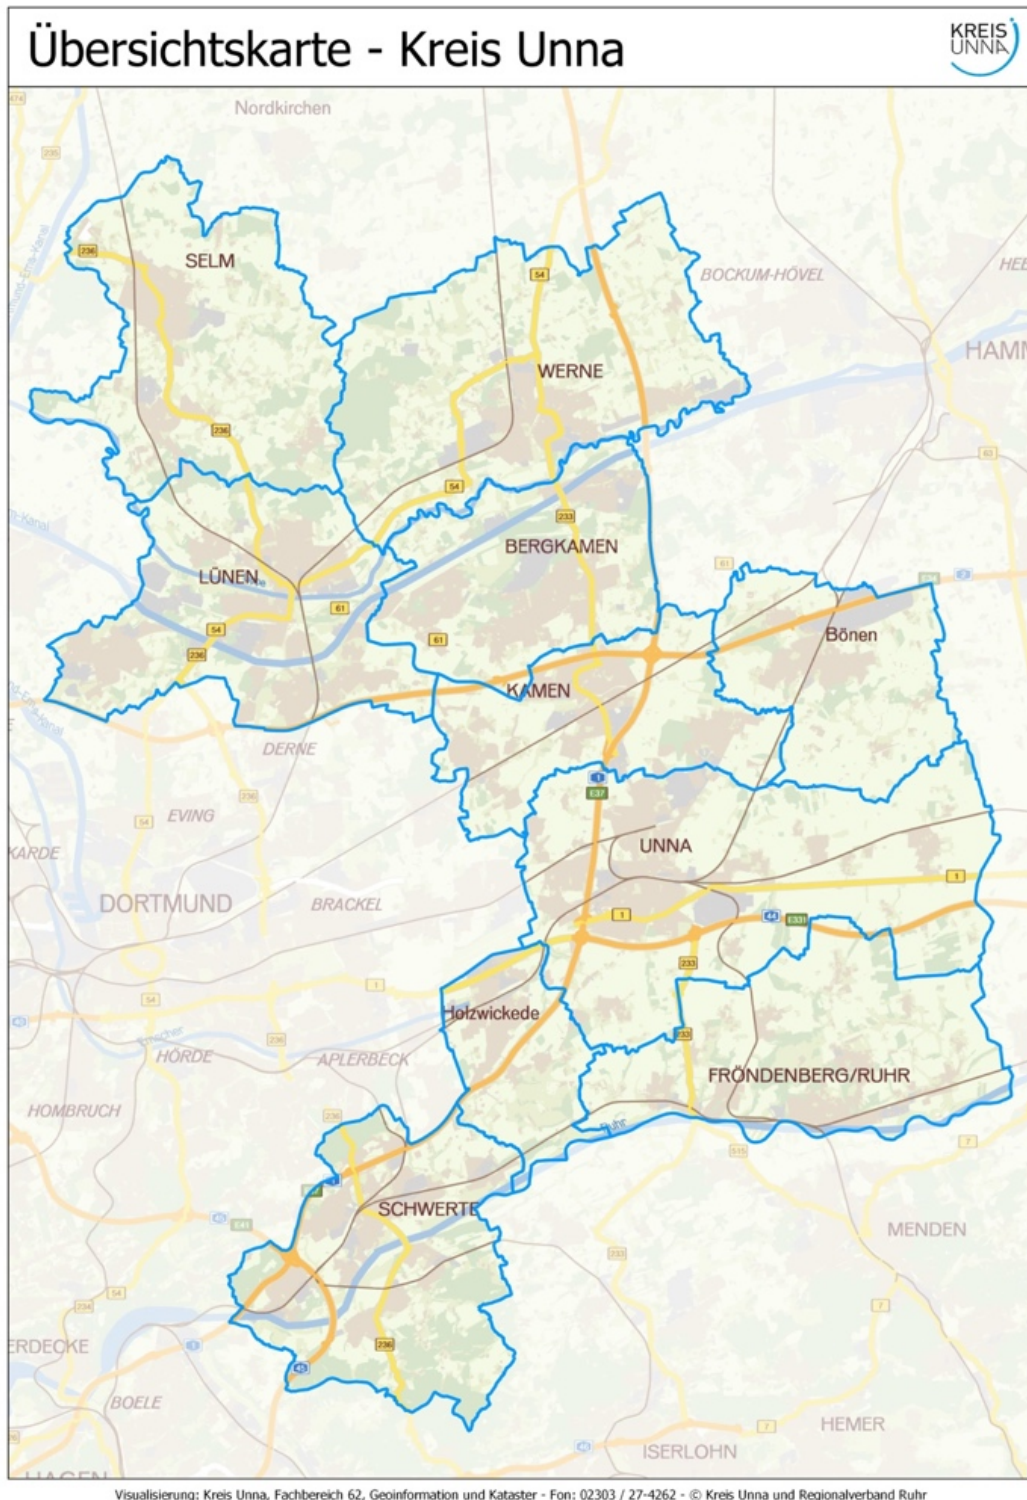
Übersichtskarte - Kreis Unna

KREIS UNNA

Nordkirchen

SELM

236

54

WERNE

BOCKUM-HÖVEL

HEE

HAMM

236

54

233

BERGKAMEN

LÜNEN

61

54

236

61

Bönen

KAMEN

DERNE

EVING

E37

UNNA

KARDE

DORTMUND

BRACKEL

1

1

44

E331

233

Holzwickede

233

HÖRDE

APLERBECK

FRÖNDENBERG/RUHR

HOMBRUCH

Ruhr

SCHWERTE

MENDEN

236

ERDECKE

BOELE

HEMER

ISERLOHN

HAGEN

Visualisierung: Kreis Unna, Fachbereich 62, Geoinformation und Kataster - Fon: 02303 / 27-4262 - © Kreis Unna und Regionalverband Ruhr